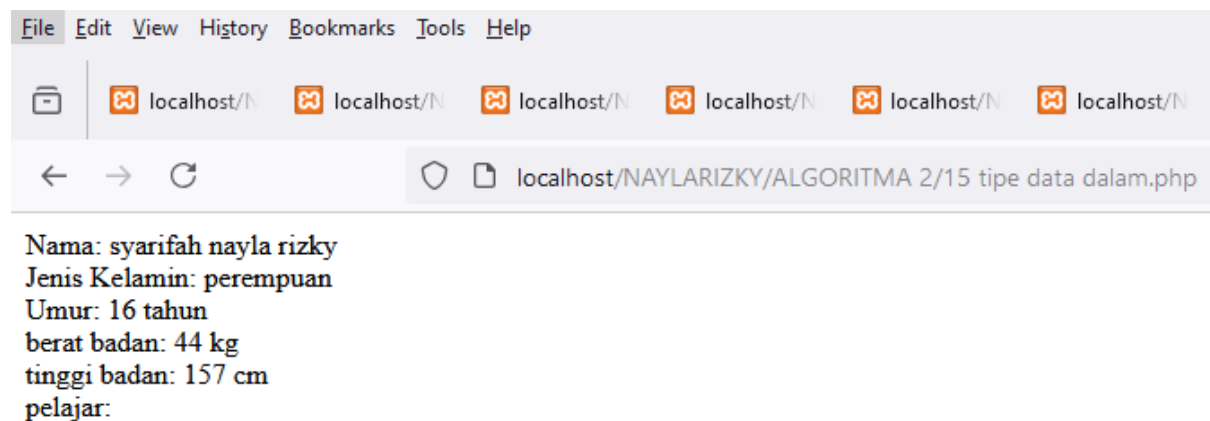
File Edit View History Bookmarks Tools Help

localhost/N localhost/N localhost/N localhost/N localhost/N localhost/N

localhost/NAYLARIZKY/ALGORITMA 2/15 tipe data dalam.php

Nama: syarifah nayla rizky
Jenis Kelamin: perempuan
Umur: 16 tahun
berat badan: 44 kg
tinggi badan: 157 cm
pelajar: